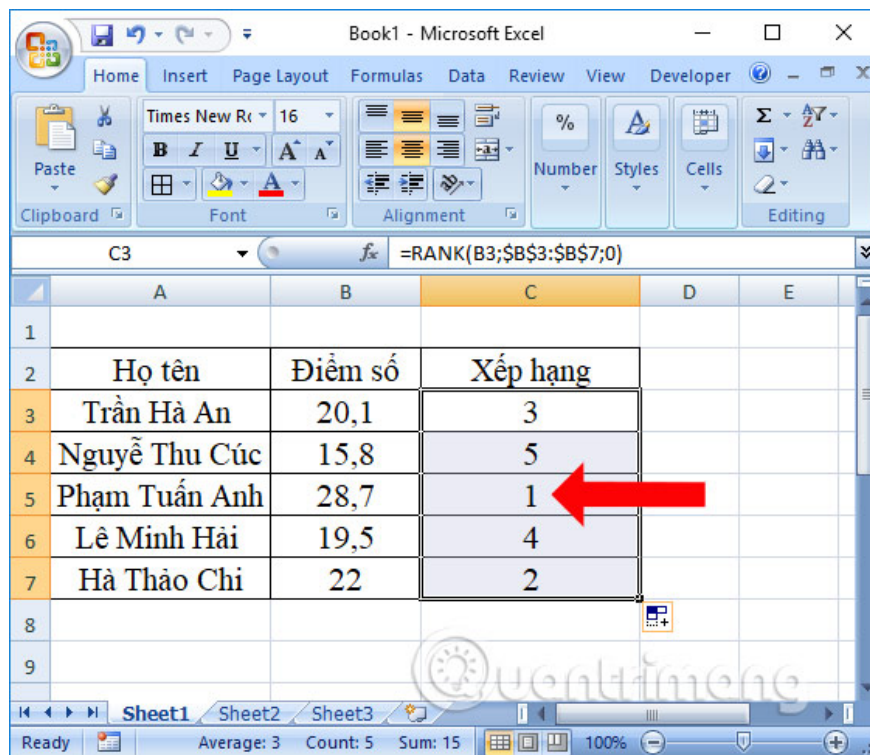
Book1 - Microsoft Excel

Home Insert Page Layout Formulas Data Review View Developer

Paste
Clipboard

Times New Ro 16
B I U A A
Font

Alignment

%
Number

Styles

Cells

Σ
Editing

C3
$f_x$ =RANK(B3;$B$3:$B$7;0)

| | A | B | C | D | E |
|---|---|---|---|---|---|
| 1 | | | | | |
| 2 | Họ tên | Điểm số | Xếp hạng | | |
| 3 | Trần Hà An | 20,1 | 3 | | |
| 4 | Nguyễ Thu Cúc | 15,8 | 5 | | |
| 5 | Phạm Tuấn Anh | 28,7 | 1 | | |
| 6 | Lê Minh Hải | 19,5 | 4 | | |
| 7 | Hà Thảo Chi | 22 | 2 | | |
| 8 | | | | | |
| 9 | | | | | |

Quantrimang

Sheet1 Sheet2 Sheet3

Ready Average: 3 Count: 5 Sum: 15 100%